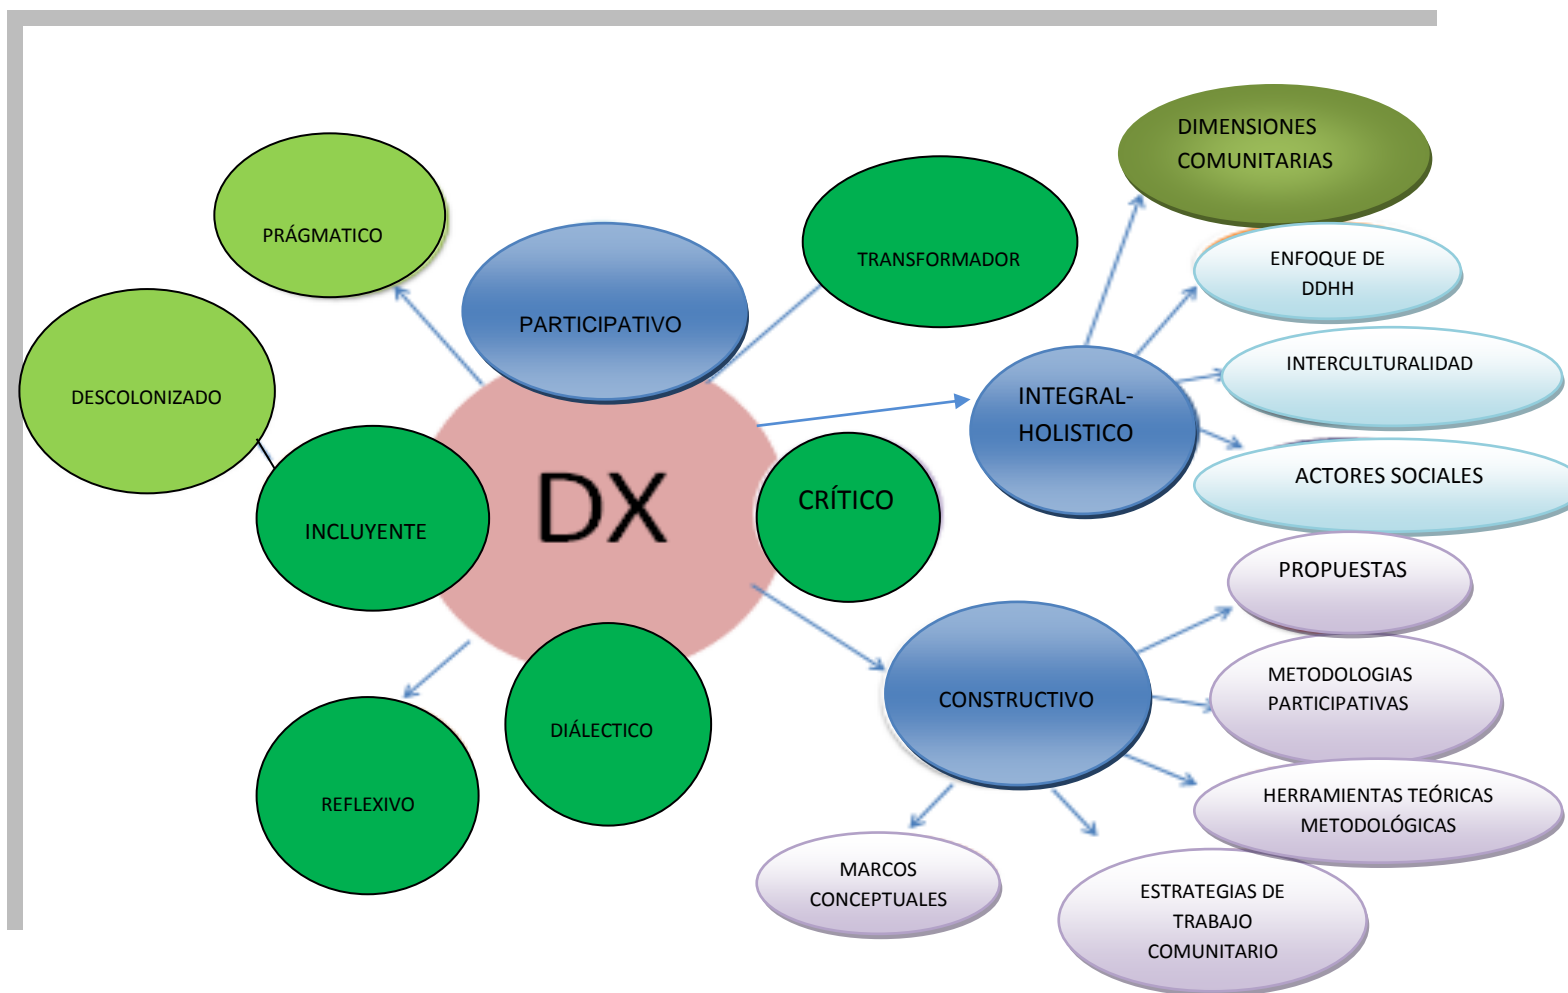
DX

PARTICIPATIVO

PRÁGMATICO

DESCOLONIZADO

INCLUYENTE

REFLEXIVO

DIÁLECTICO

CRÍTICO

TRANSFORMADOR

INTEGRAL-HOLISTICO

DIMENSIONES COMUNITARIAS

ENFOQUE DE DDHH

INTERCULTURALIDAD

ACTORES SOCIALES

CONSTRUCTIVO

PROPUESTAS

METODOLOGIAS PARTICIPATIVAS

HERRAMIENTAS TEÓRICAS METODOLÓGICAS

ESTRATEGIAS DE TRABAJO COMUNITARIO

MARCOS CONCEPTUALES